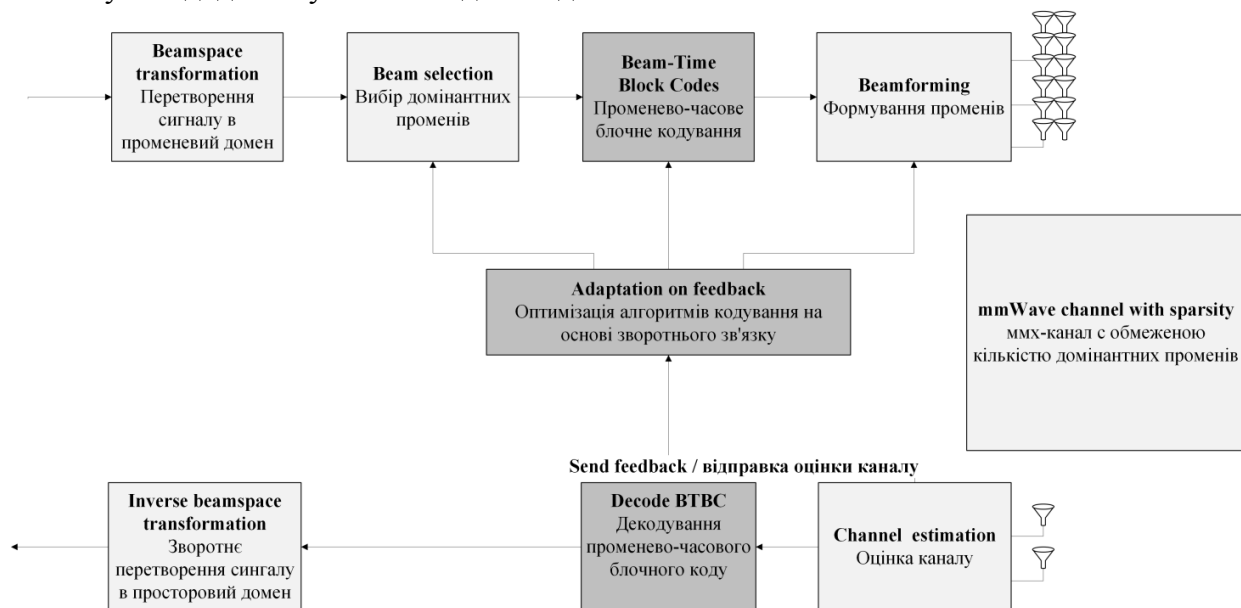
**Beamspace transformation**
Перетворення сигналу в променевий домен

**Beam selection**
Вибір домінантних променів

**Beam-Time Block Codes**
Променево-часове блочне кодування

**Beamforming**
Формування променів

**mmWave channel with sparsity**
ммх-канал с обмеженою кількістю домінантних променів

**Adaptation on feedback**
Оптимізація алгоритмів кодування на основі зворотнього зв'язку

**Send feedback / відправка оцінки каналу**

**Inverse beamspace transformation**
Зворотнє перетворення сингалу в просторовий домен

**Decode BTBC**
Декодування променево-часового блочного коду

**Channel estimation**
Оцінка каналу